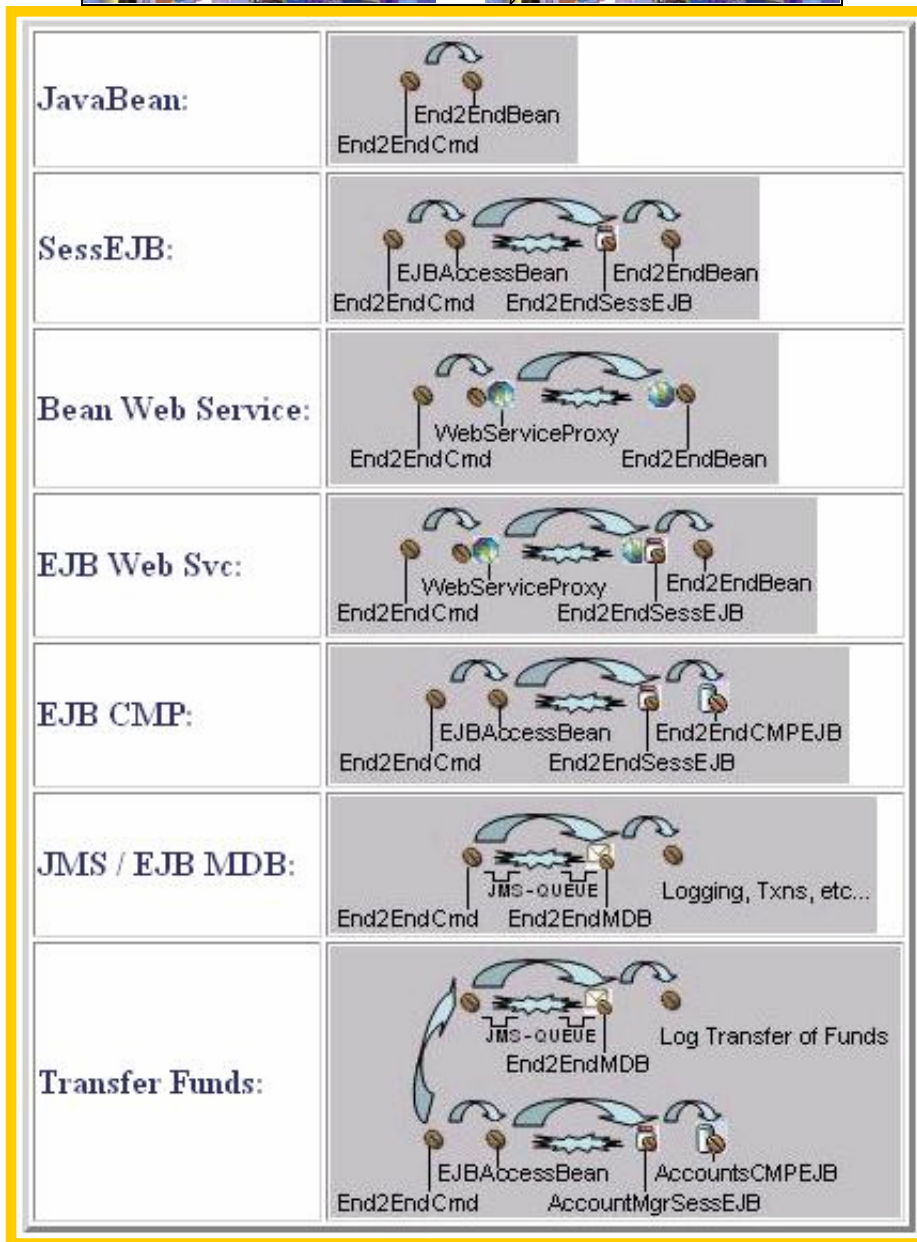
| | |
|---|---|
| JavaBean: | End2EndBean End2EndCmd |
| SessEJB: | EJBAccessBean End2EndBean End2EndCmd End2EndSessEJB |
| Bean Web Service: | WebServiceProxy End2EndCmd End2EndBean |
| EJB Web Svc: | End2EndBean WebServiceProxy End2EndCmd End2EndSessEJB |
| EJB CMP: | EJBAccessBean End2EndCMPEJB End2EndCmd End2EndSessEJB |
| JMS / EJB MDB: | JMS-QUEUE Logging, Txns, etc... End2EndCmd End2EndMDB |
| Transfer Funds: | JMS-QUEUE Log Transfer of Funds End2EndMDB EJBAccessBean AccountsCMPEJB End2EndCmd AccountMgrSessEJB |